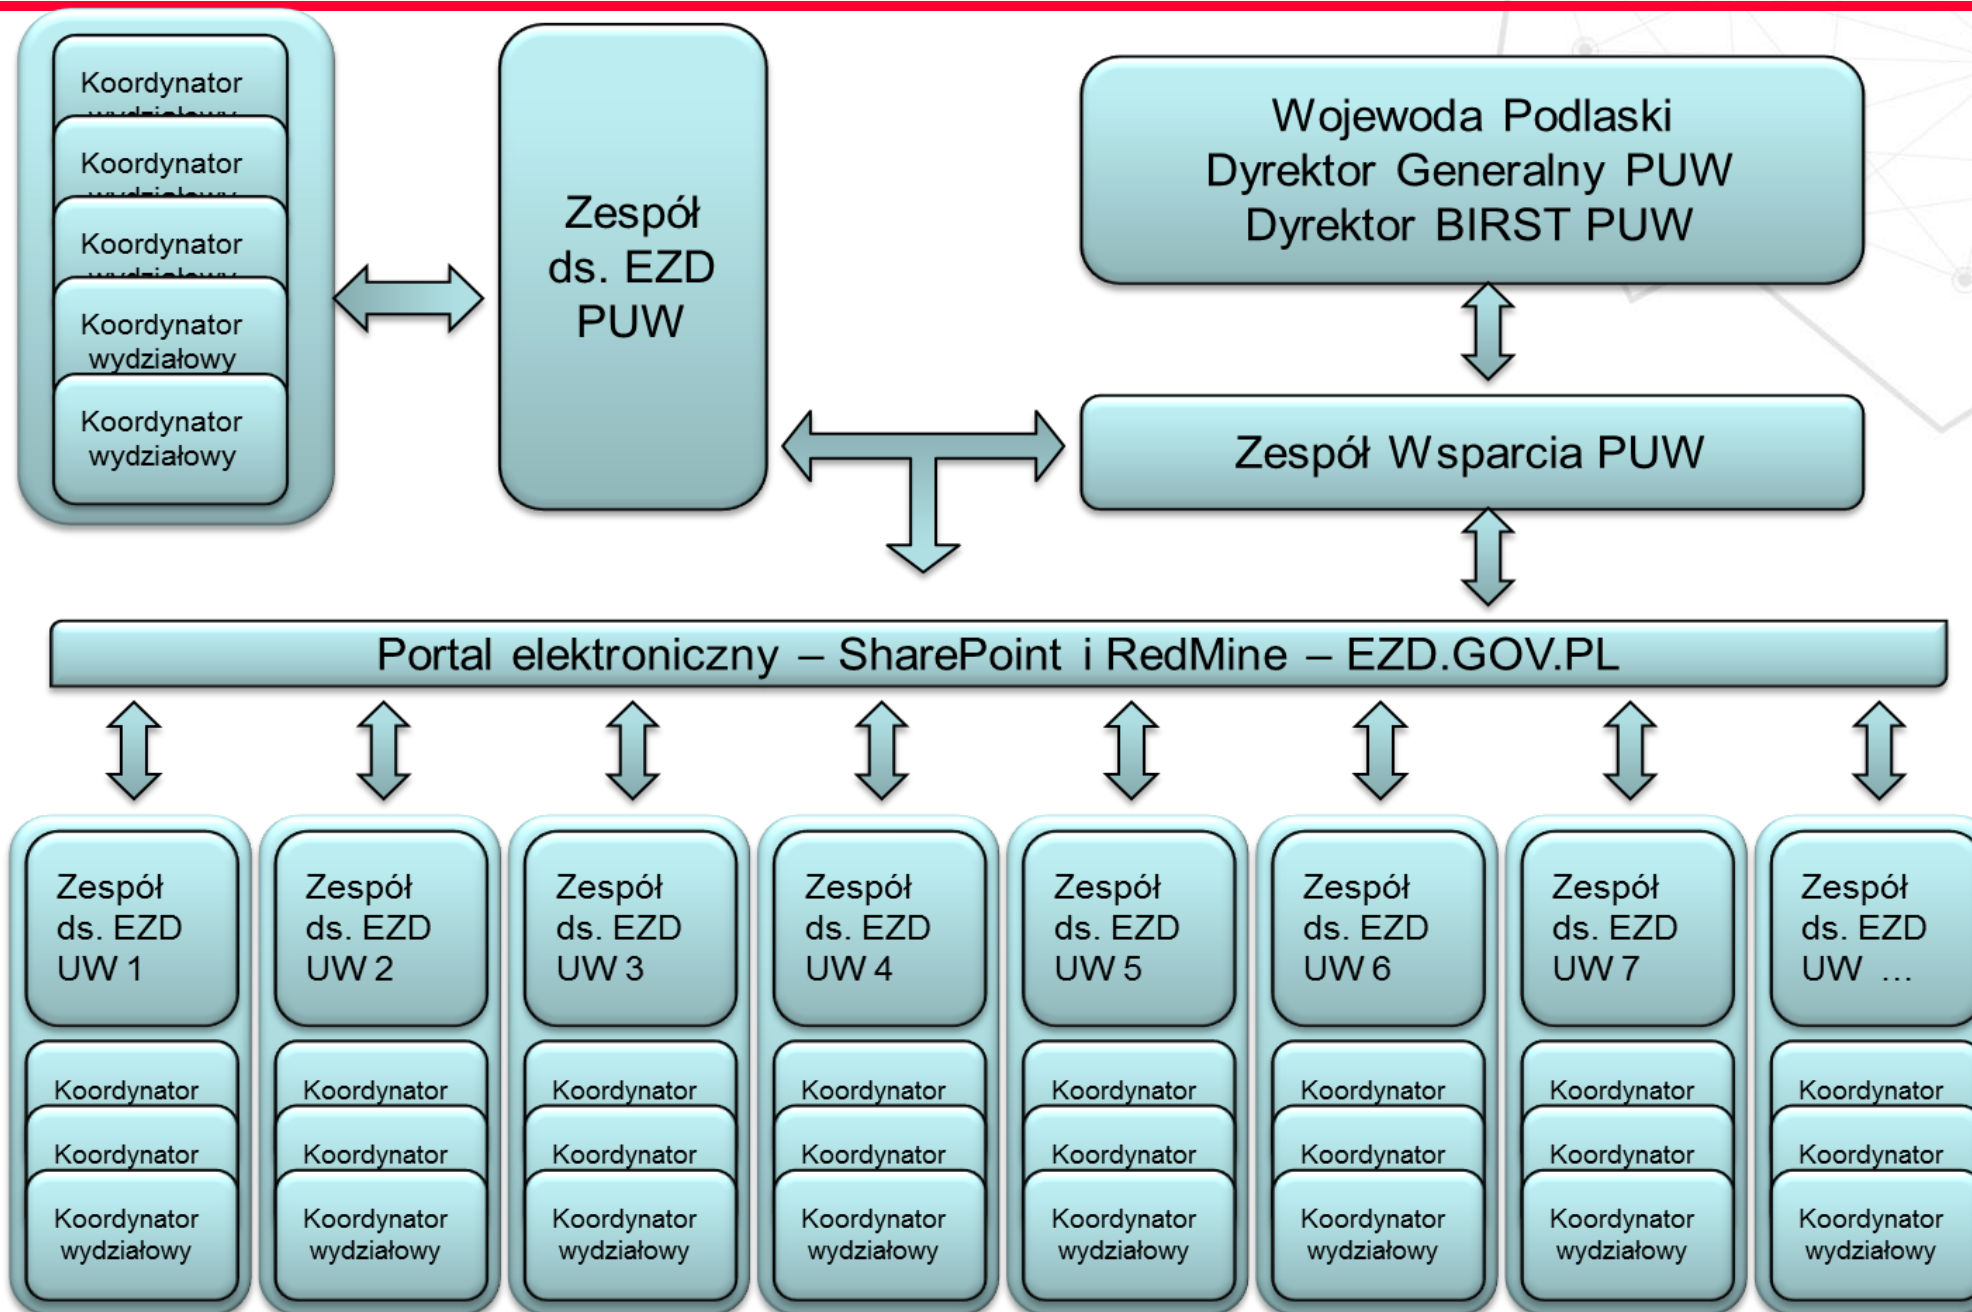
Koordynator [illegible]

Koordynator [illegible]

Koordynator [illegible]

Koordynator wydziałowy

Koordynator wydziałowy

Zespół ds. EZD PUW

Wojewoda Podlaski
Dyrektor Generalny PUW
Dyrektor BIRST PUW

Zespół Wsparcia PUW

Portal elektroniczny – SharePoint i RedMine – EZD.GOV.PL

Zespół ds. EZD UW 1

Koordynator

Koordynator

Koordynator wydziałowy

Zespół ds. EZD UW 2

Koordynator

Koordynator

Koordynator wydziałowy

Zespół ds. EZD UW 3

Koordynator

Koordynator

Koordynator wydziałowy

Zespół ds. EZD UW 4

Koordynator

Koordynator

Koordynator wydziałowy

Zespół ds. EZD UW 5

Koordynator

Koordynator

Koordynator wydziałowy

Zespół ds. EZD UW 6

Koordynator

Koordynator

Koordynator wydziałowy

Zespół ds. EZD UW 7

Koordynator

Koordynator

Koordynator wydziałowy

Zespół ds. EZD UW …

Koordynator

Koordynator

Koordynator wydziałowy